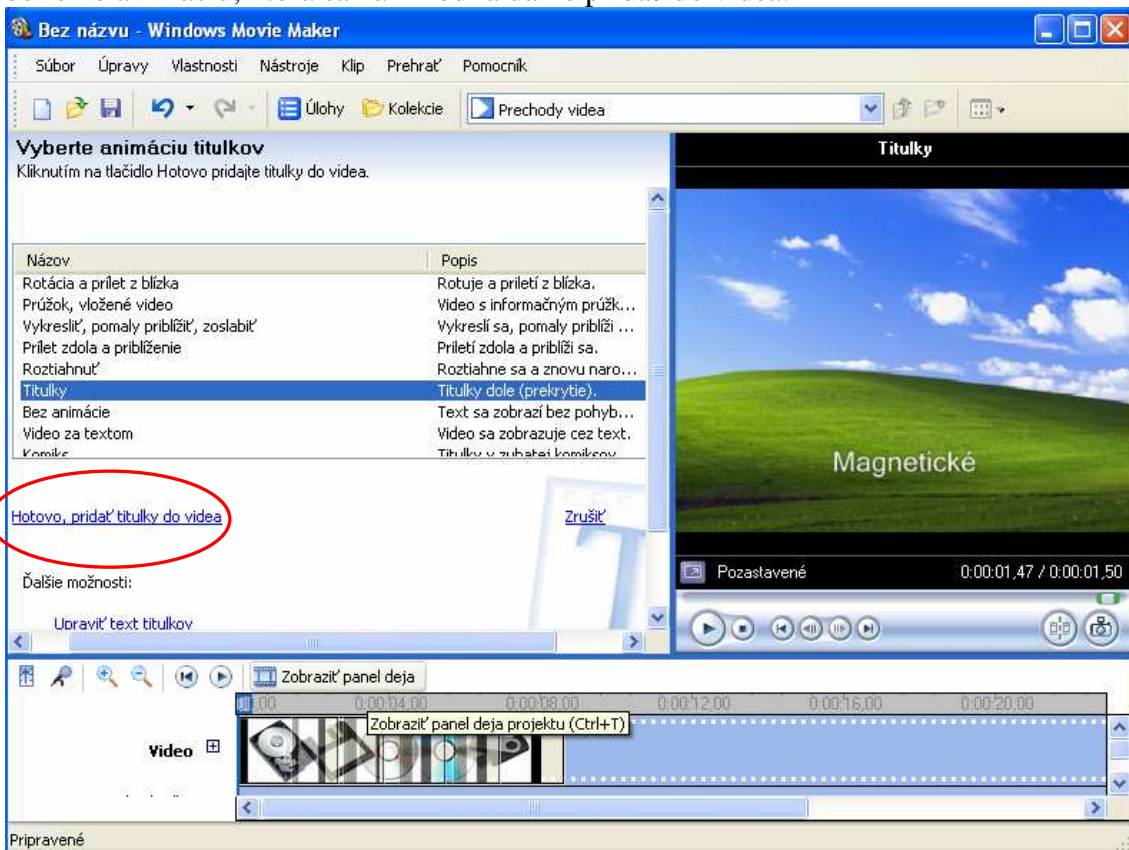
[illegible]

Bez názvu - Windows Movie Maker

Súbor Úpravy Vlastnosti Nástroje Klip Prehrať Pomocník

Úlohy Kolekcie Prechody videa

Vyberte animáciu titulkov
Kliknutím na tlačidlo Hotovo pridajte titulky do videa.

| Názov | Popis |
|---|---|
| Rotácia a prílet z blízka | Rotuje a priletí z blízka. |
| Prúžok, vložené video | Video s informačným prúžk... |
| Vykresliť, pomaly priblížiť, zoslabiť | Vykreslí sa, pomaly priblíži ... |
| Prílet zdola a priblíženie | Priletí zdola a priblíži sa. |
| Roztiahnuť | Roztiahne sa a znovu naro... |
| Titulky | Titulky dole (prekrytie). |
| Bez animácie | Text sa zobrazí bez pohyb... |
| Video za textom | Video sa zobrazuje cez text. |
| Komiks | Titulky v zubatej komiksov... |

Hotovo, pridať titulky do videa
Zrušiť

Ďalšie možnosti:

Upraviť text titulkov

Titulky

Magnetické

Pozastavené 0:00:01,47 / 0:00:01,50

Zobraziť panel deja

0,00 0:00:04,00 0:00:08,00 0:00:12,00 0:00:16,00 0:00:20,00

Zobraziť panel deja projektu (Ctrl+T)

Video

Pripravené